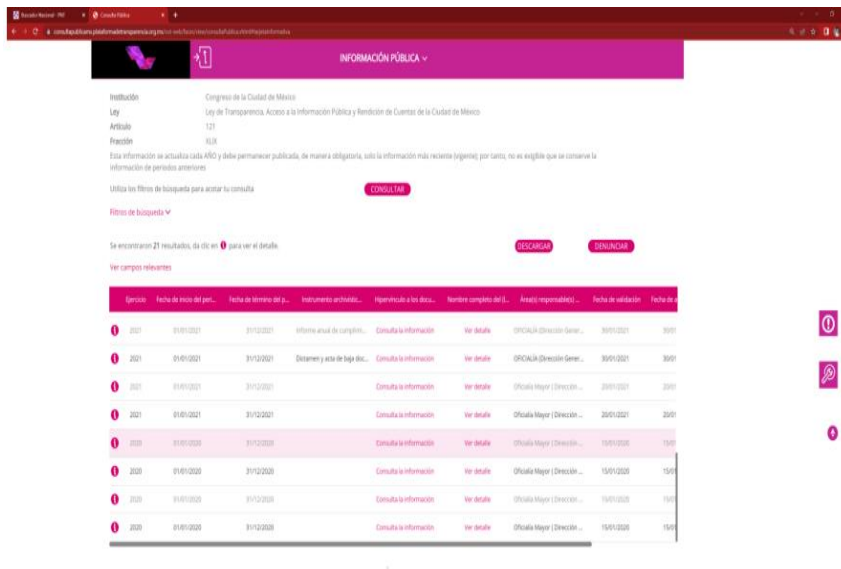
Buscador Nacional - PNT | Consulta Pública

consultapublicamx.plataformadetransparencia.org.mx/vut-web/faces/view/consultaPublica.xhtml#tarjetaInformativa

INFORMACIÓN PÚBLICA

Institución Congreso de la Ciudad de México
Ley Ley de Transparencia, Acceso a la Información Pública y Rendición de Cuentas de la Ciudad de México
Artículo 121
Fracción XLIX

Esta información se actualiza cada AÑO y debe permanecer publicada, de manera obligatoria, solo la información más reciente (vigente); por tanto, no es exigible que se conserve la información de periodos anteriores

Utiliza los filtros de búsqueda para acotar tu consulta CONSULTAR

Filtros de búsqueda

Se encontraron 21 resultados, da clic en para ver el detalle. DESCARGAR DENUNCIAR

Ver campos relevantes

| Ejercicio | Fecha de inicio del peri... | Fecha de término del p... | Instrumento archivístic... | Hipervínculo a los docu... | Nombre completo del (l... | Área(s) responsable(s) ... | Fecha de validación | Fecha de a |
|---|---|---|---|---|---|---|---|---|
| 2021 | 01/01/2021 | 31/12/2021 | Informe anual de cumplim... | Consulta la información | Ver detalle | OFICIALÍA (Dirección Gener... | 30/01/2021 | 30/0 |
| 2021 | 01/01/2021 | 31/12/2021 | Dictamen y acta de baja doc... | Consulta la información | Ver detalle | OFICIALÍA (Dirección Gener... | 30/01/2021 | 30/0 |
| 2021 | 01/01/2021 | 31/12/2021 | | Consulta la información | Ver detalle | Oficialía Mayor | Dirección ... | 20/01/2021 | 20/0 |
| 2021 | 01/01/2021 | 31/12/2021 | | Consulta la información | Ver detalle | Oficialía Mayor | Dirección ... | 20/01/2021 | 20/0 |
| 2020 | 01/01/2020 | 31/12/2020 | | Consulta la información | Ver detalle | Oficialía Mayor | Dirección ... | 15/01/2020 | 15/0 |
| 2020 | 01/01/2020 | 31/12/2020 | | Consulta la información | Ver detalle | Oficialía Mayor | Dirección ... | 15/01/2020 | 15/0 |
| 2020 | 01/01/2020 | 31/12/2020 | | Consulta la información | Ver detalle | Oficialía Mayor | Dirección ... | 15/01/2020 | 15/0 |
| 2020 | 01/01/2020 | 31/12/2020 | | Consulta la información | Ver detalle | Oficialía Mayor | Dirección ... | 15/01/2020 | 15/0 |